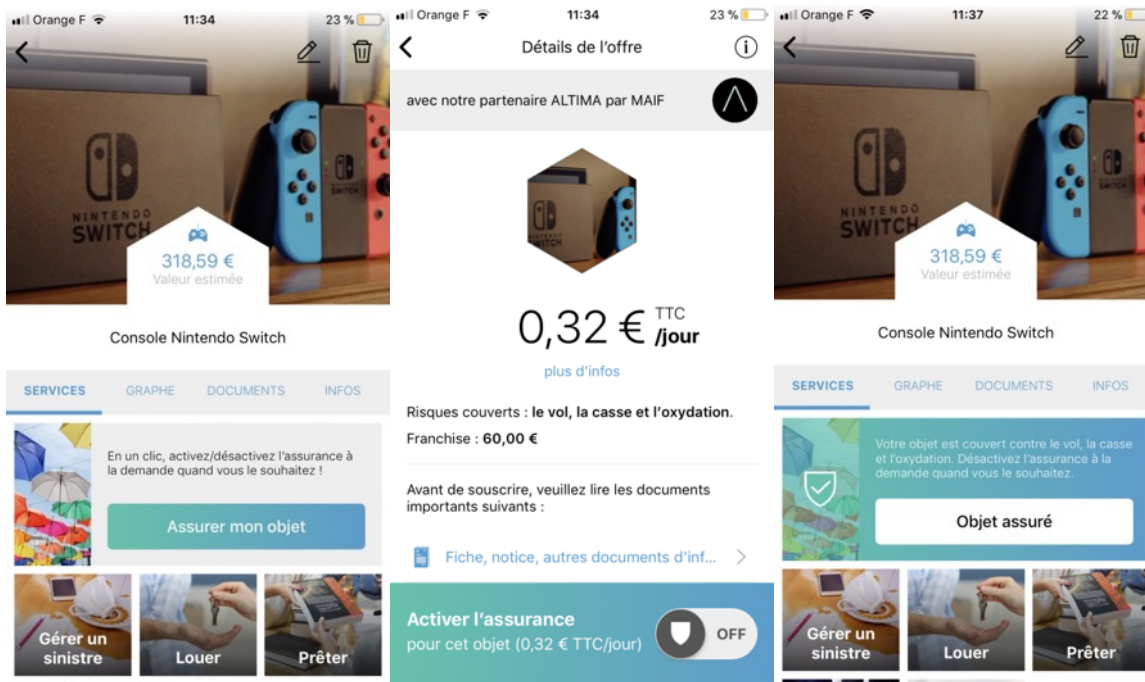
Orange F 11:34 23 %

318,59 €
Valeur estimée

Console Nintendo Switch

SERVICES GRAPHE DOCUMENTS INFOS

En un clic, activez/désactivez l'assurance à la demande quand vous le souhaitez !

Assurer mon objet

Gérer un sinistre
Louer
Prêter

Orange F 11:34 23 %

Détails de l'offre

avec notre partenaire ALTIMA par MAIF

0,32 € TTC /jour

plus d'infos

Risques couverts : le vol, la casse et l'oxydation.

Franchise : 60,00 €

Avant de souscrire, veuillez lire les documents importants suivants :

Fiche, notice, autres documents d'inf...

Activer l'assurance
pour cet objet (0,32 € TTC/jour)
OFF

Orange F 11:37 22 %

318,59 €
Valeur estimée

Console Nintendo Switch

SERVICES GRAPHE DOCUMENTS INFOS

Votre objet est couvert contre le vol, la casse et l'oxydation. Désactivez l'assurance à la demande quand vous le souhaitez.

Objet assuré

Gérer un sinistre
Louer
Prêter